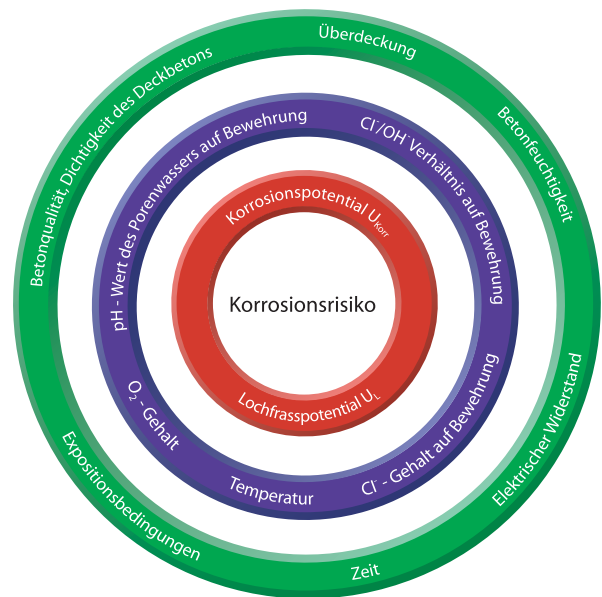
Überdeckung

Betonfeuchtigkeit

Elektrischer Widerstand

Zeit

Expositionsbedingungen

Betonqualität, Dichtigkeit des Deckbetons

pH - Wert des Porenwassers auf Bewehrung

$Cl^-/OH^-$ Verhältnis auf Bewehrung

$Cl^-$ - Gehalt auf Bewehrung

Temperatur

$O_2$ - Gehalt

Korrosionspotential $U_{korr.}$

Korrosionsrisiko

Lochfrasspotential $U_L$